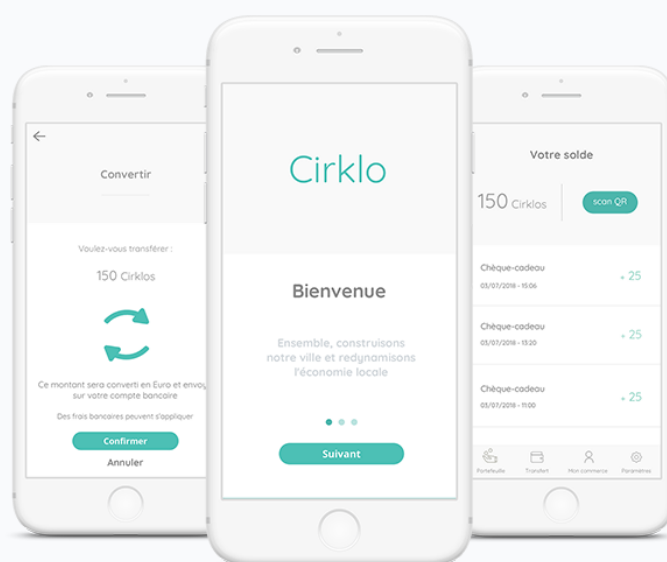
Convertir

Voulez-vous transférer :

150 Cirklos

Ce montant sera converti en Euro et envoy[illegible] sur votre compte bancaire

Des frais bancaires peuvent s'appliquer

Confirmer

Annuler

Cirklo

Bienvenue

Ensemble, construisons notre ville et redynamisons l'économie locale

Suivant

Votre solde

150 Cirklos

scan QR

Chèque-cadeau
03/07/2018 - 15:06
+ 25

Chèque-cadeau
03/07/2018 - 13:20
+ 25

Chèque-cadeau
03/07/2018 - 11:00
+ 25

Portefeuille Transfert Mon commerce Paramètres